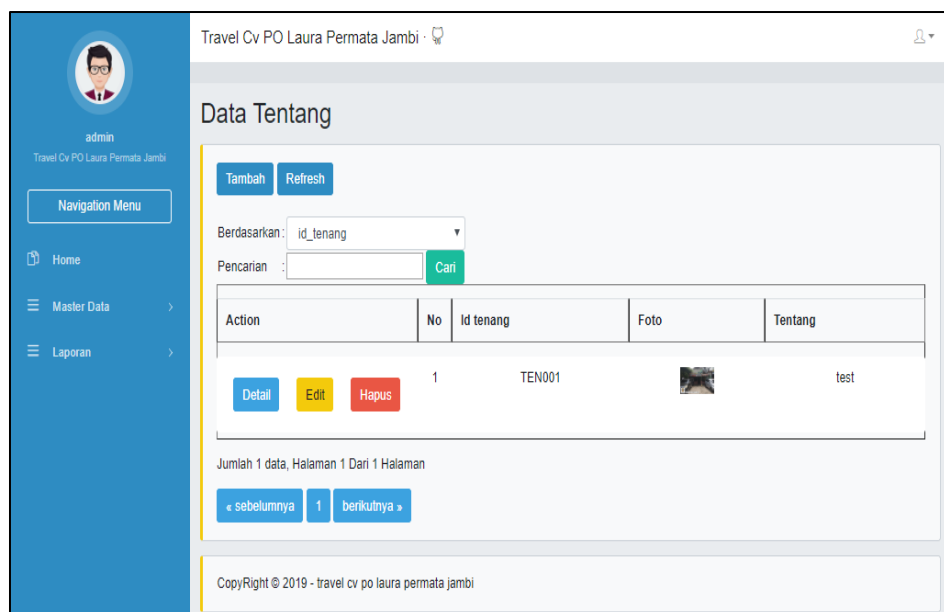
admin
Travel Cv PO Laura Permata Jambi

Navigation Menu

Home

Master Data

Laporan

Travel Cv PO Laura Permata Jambi ·

Data Tentang

Tambah Refresh

Berdasarkan : id_tenang

Pencarian : Cari

| Action | No | Id tenang | Foto | Tentang |
|---|---|---|---|---|
| Detail Edit Hapus | 1 | TEN001 | | test |

Jumlah 1 data, Halaman 1 Dari 1 Halaman

« sebelumnya 1 berikutnya »

CopyRight © 2019 - travel cv po laura permata jambi